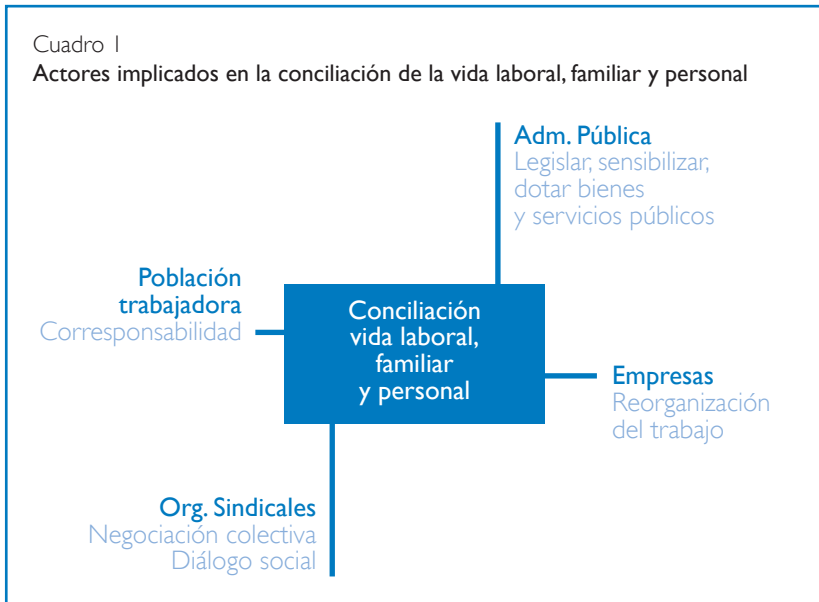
Cuadro 1
Actores implicados en la conciliación de la vida laboral, familiar y personal

Adm. Pública
Legislar, sensibilizar, dotar bienes y servicios públicos

Población trabajadora
Corresponsabilidad

Conciliación vida laboral, familiar y personal

Empresas
Reorganización del trabajo

Org. Sindicales
Negociación colectiva
Diálogo social